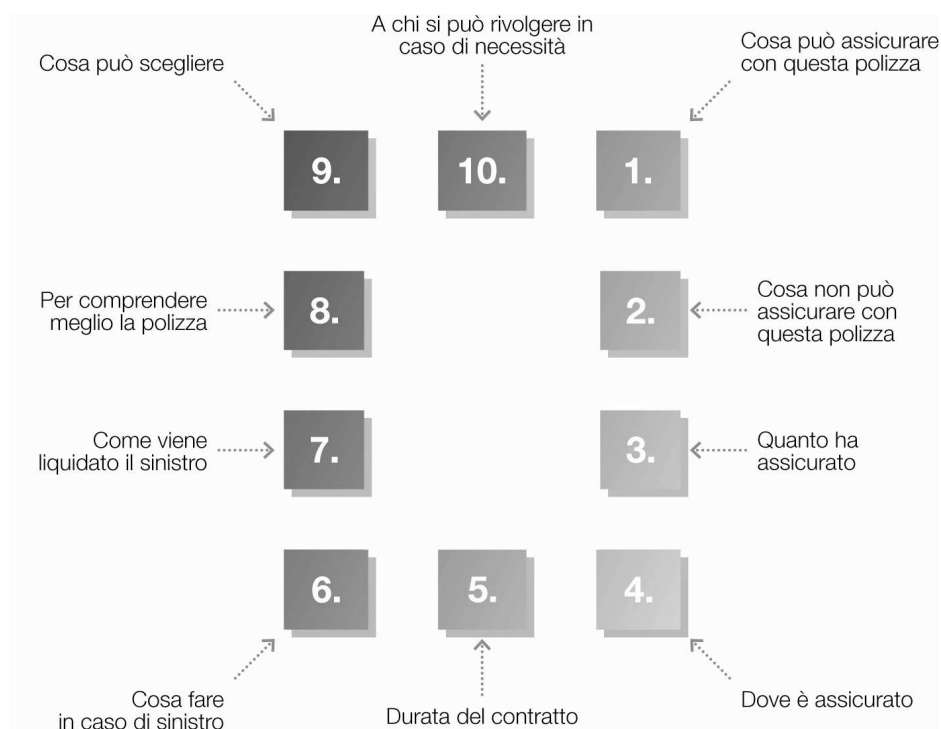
A chi si può rivolgere in caso di necessità

Cosa può scegliere

Cosa può assicurare con questa polizza

9.

10.

1.

Per comprendere meglio la polizza

8.

2.

Cosa non può assicurare con questa polizza

Come viene liquidato il sinistro

7.

3.

Quanto ha assicurato

6.

5.

4.

Cosa fare in caso di sinistro

Durata del contratto

Dove è assicurato